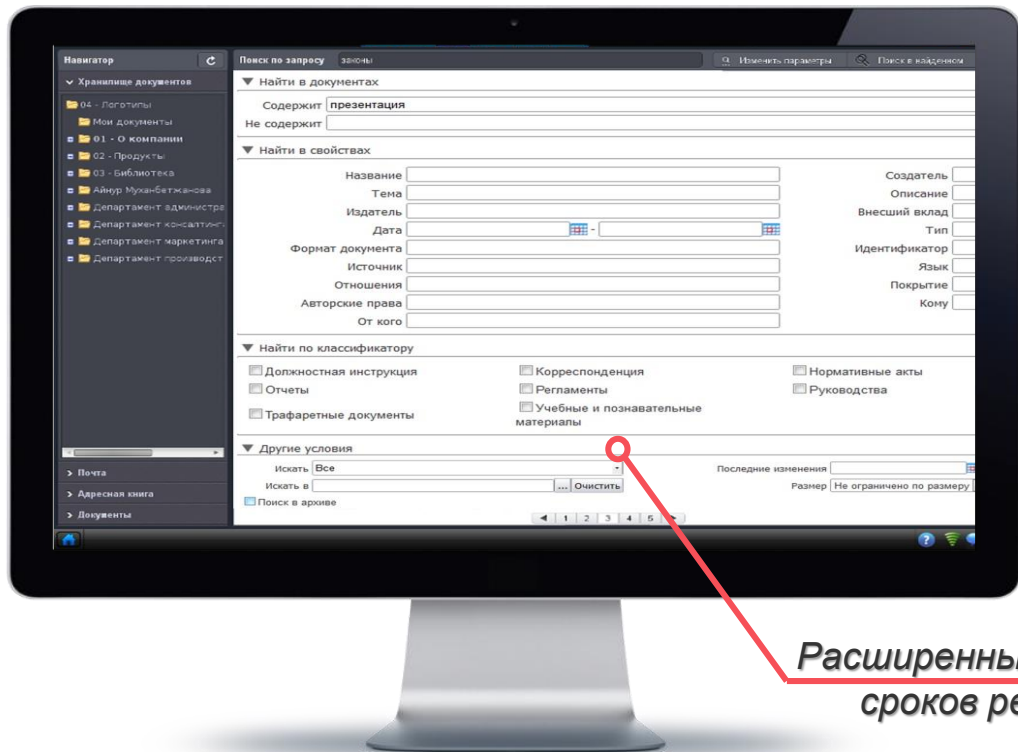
Навигатор
Хранилище документов
04 - Логотипы
Мои документы
01 - О компании
02 - Продукты
03 - Библиотека
Айнур Муханбетжанова
Департамент администра
Департамент консалтинг
Департамент маркетинга
Департамент производст
> Почта
> Адресная книга
> Документы

Поиск по запросу законы
Изменить параметры
Поиск в найденном

▼ Найти в документах
Содержит презентация
Не содержит

▼ Найти в свойствах
Название
Тема
Издатель
Дата
Формат документа
Источник
Отношения
Авторские права
От кого
Создатель
Описание
Внешний вклад
Тип
Идентификатор
Язык
Покрытие
Кому

▼ Найти по классификатору
Должностная инструкция
Отчеты
Трафаретные документы
Корреспонденция
Регламенты
Учебные и познавательные материалы
Нормативные акты
Руководства

▼ Другие условия
Искать Все
Искать в
... Очистить
Поиск в архиве
Последние изменения
Размер Не ограничено по размеру
1 2 3 4 5

Расширенны
сроков р